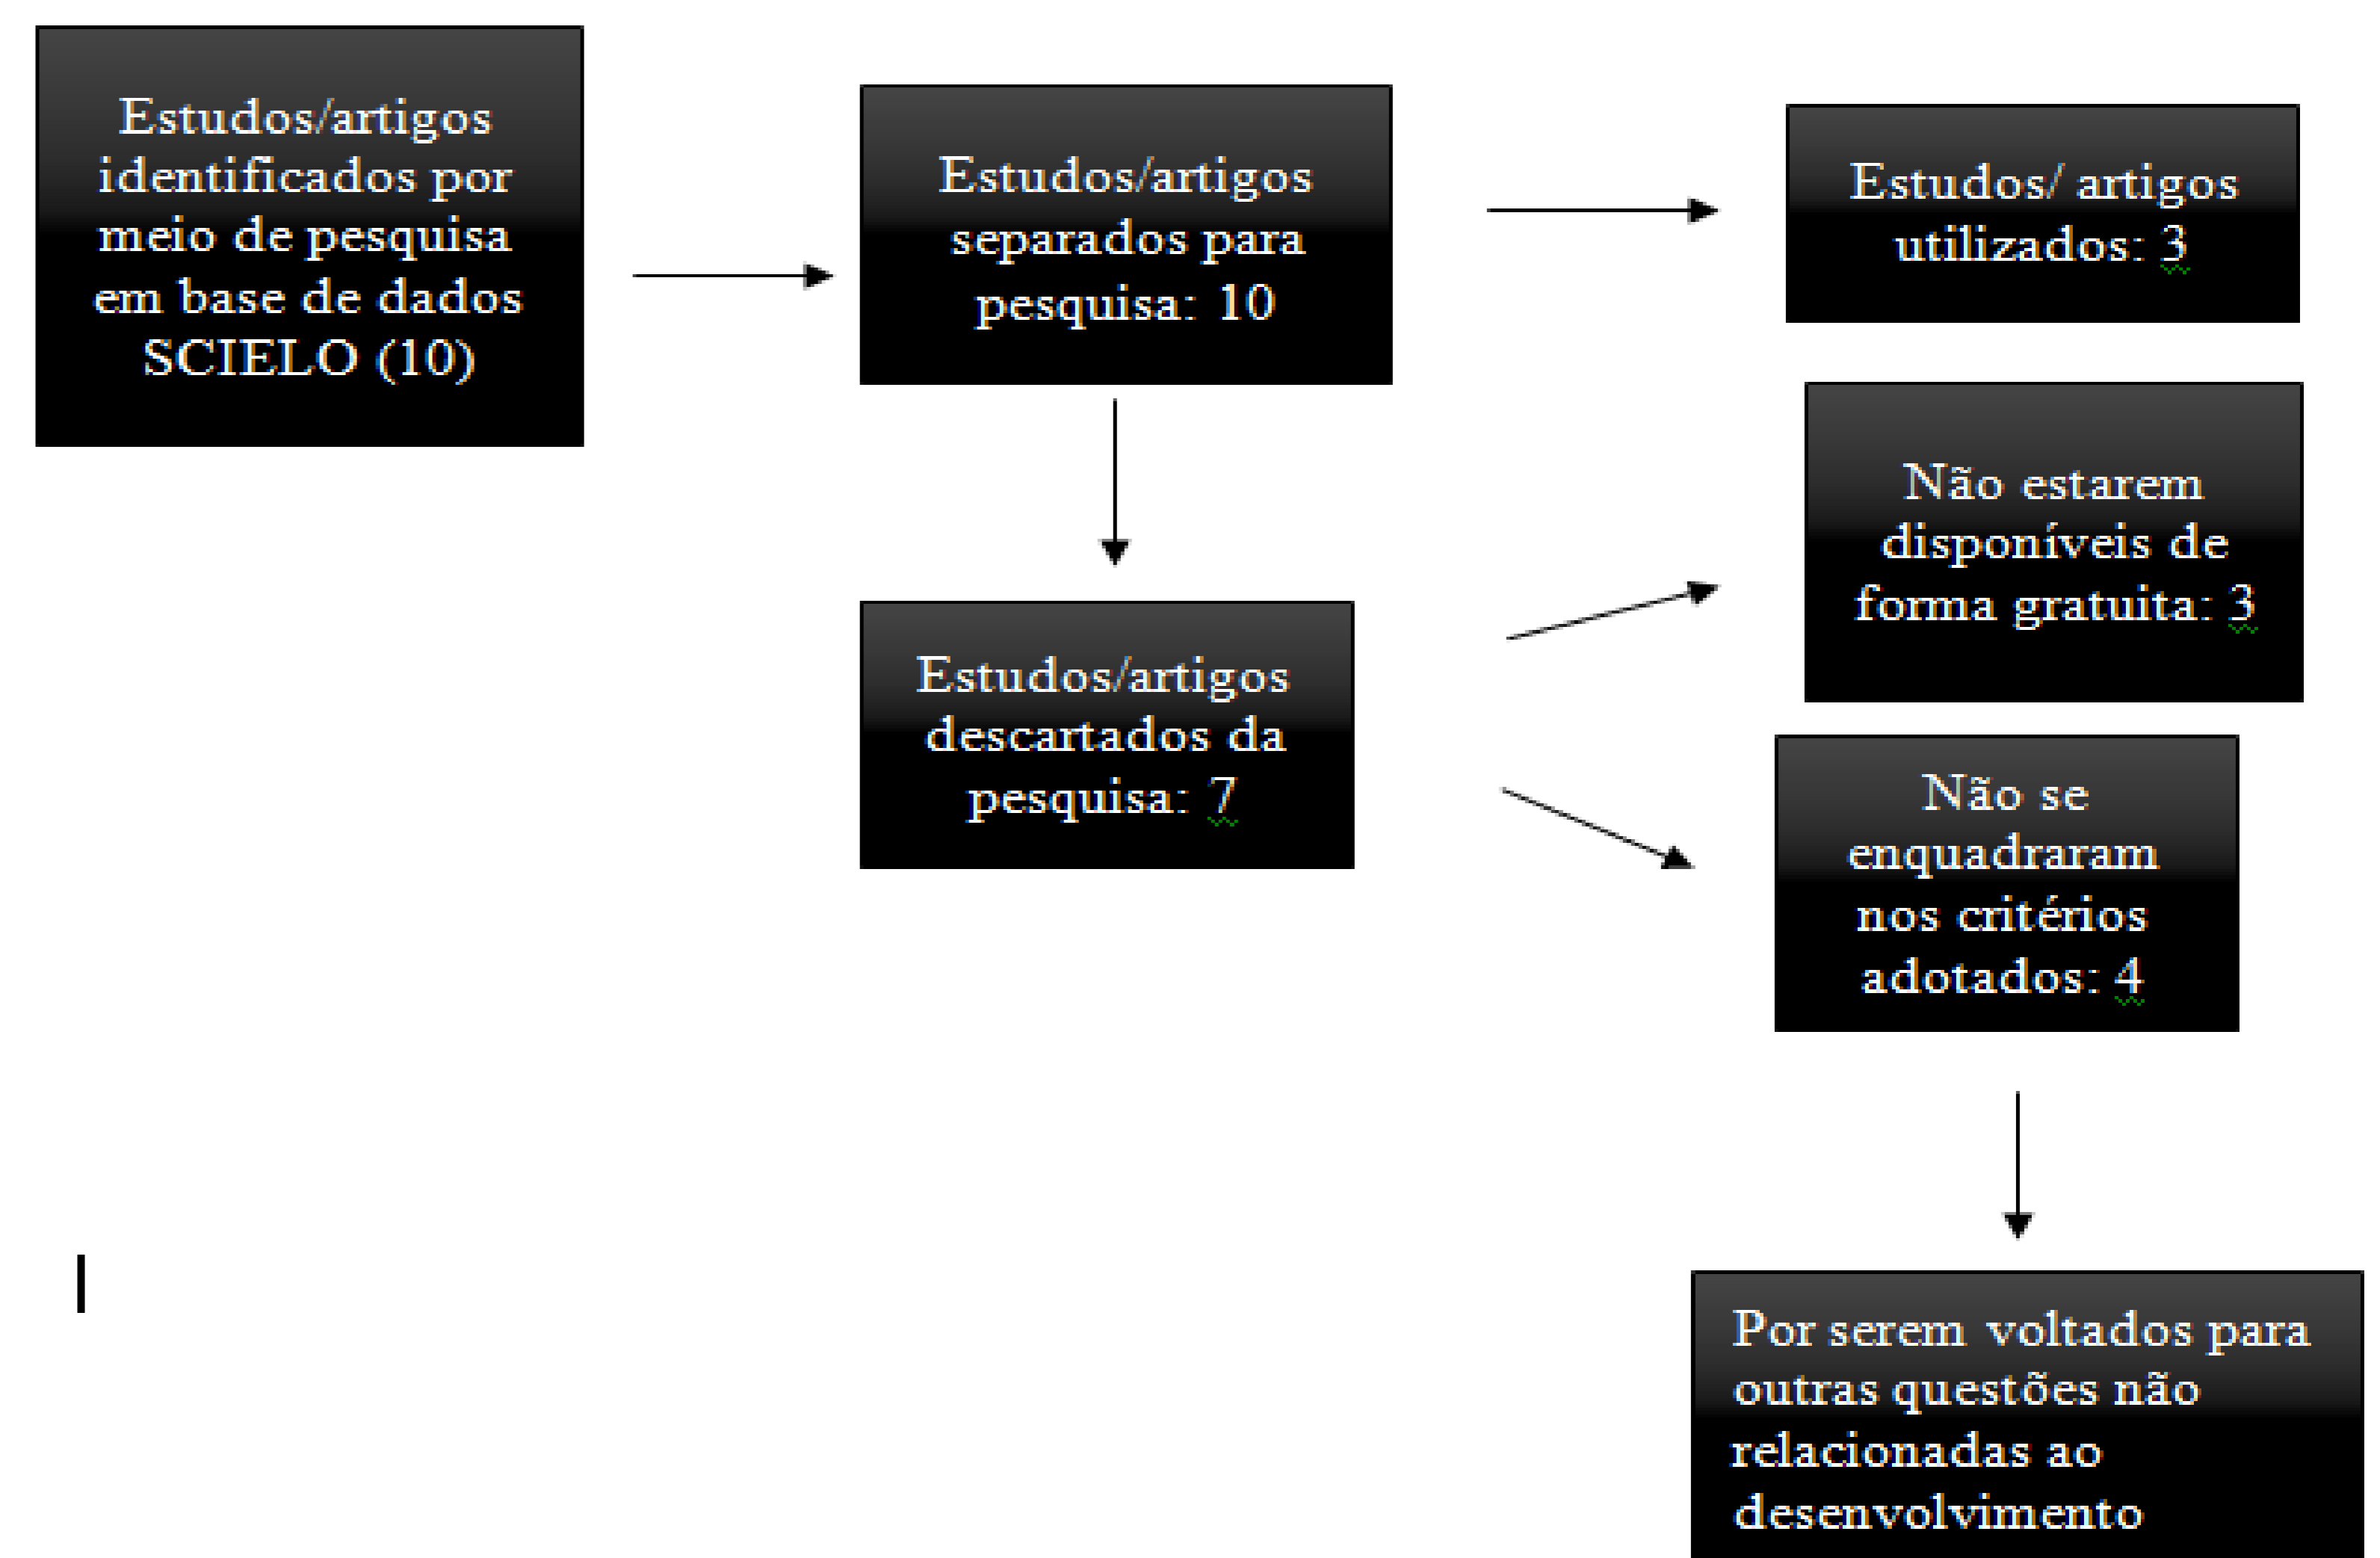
Estudos/artigos identificados por meio de pesquisa em base de dados SCIELO (10)

Estudos/artigos separados para pesquisa: 10

Estudos/ artigos utilizados: 3

Estudos/artigos descartados da pesquisa: 7

Não estarem disponíveis de forma gratuita: 3

Não se enquadraram nos critérios adotados: 4

Por serem voltados para outras questões não relacionadas ao desenvolvimento